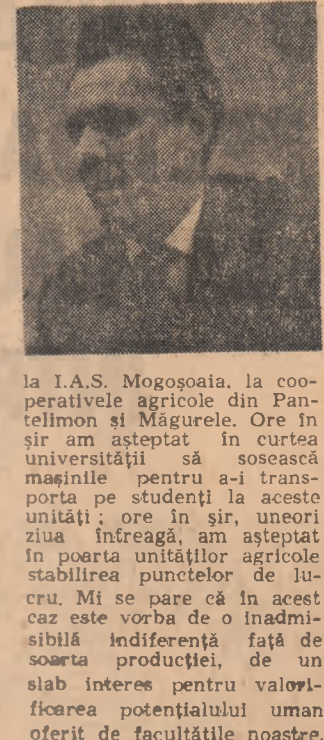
la I.A.S. Mogoşoaia, la cooperativele agricole din Pantelimon şi Măgurele. Ore în şir am aşteptat în curtea universităţii să sosească maşinile pentru a-i transporta pe studenţi la aceste unităţi ; ore în şir, uneori ziua întreagă, am aşteptat în poarta unităţilor agricole stabilirea punctelor de lucru. Mi se pare că în acest caz este vorba de o inadmisibilă indiferenţă faţă de soarta producţiei, de un slab interes pentru valorificarea potenţialului uman oferit de facultăţile noastre.